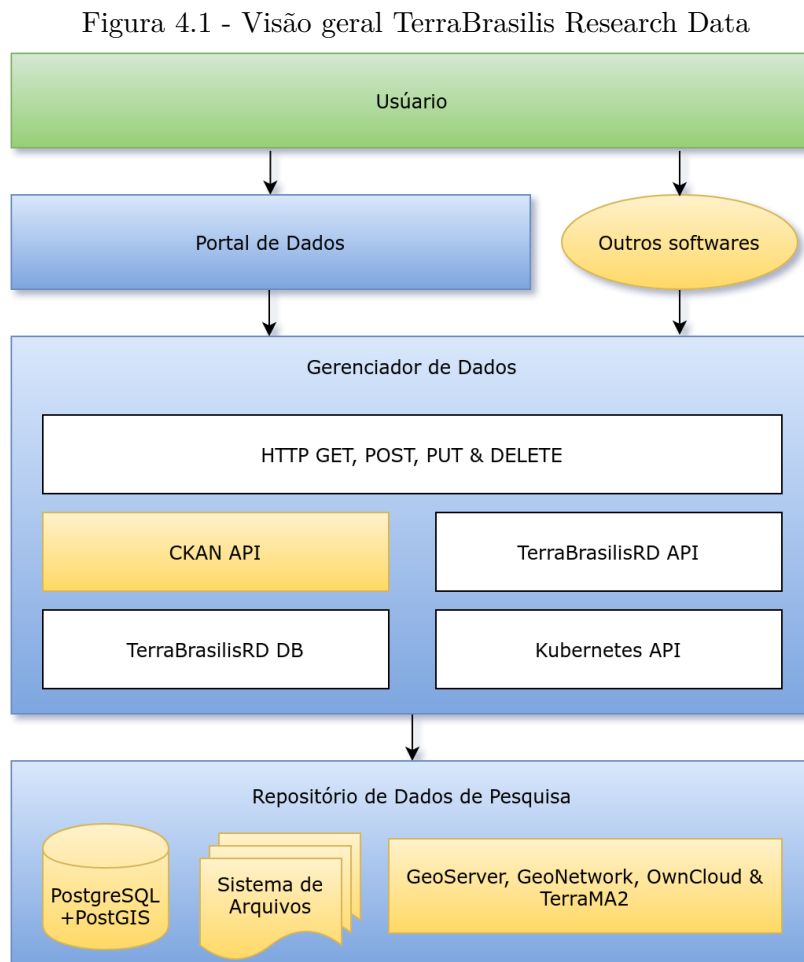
Figura 4.1 - Visão geral TerraBrasilis Research Data

Usúario

Portal de Dados

Outros softwares

Gerenciador de Dados

HTTP GET, POST, PUT & DELETE

CKAN API

TerraBrasilisRD API

TerraBrasilisRD DB

Kubernetes API

Repositório de Dados de Pesquisa

PostgreSQL +PostGIS

Sistema de Arquivos

GeoServer, GeoNetwork, OwnCloud & TerraMA2